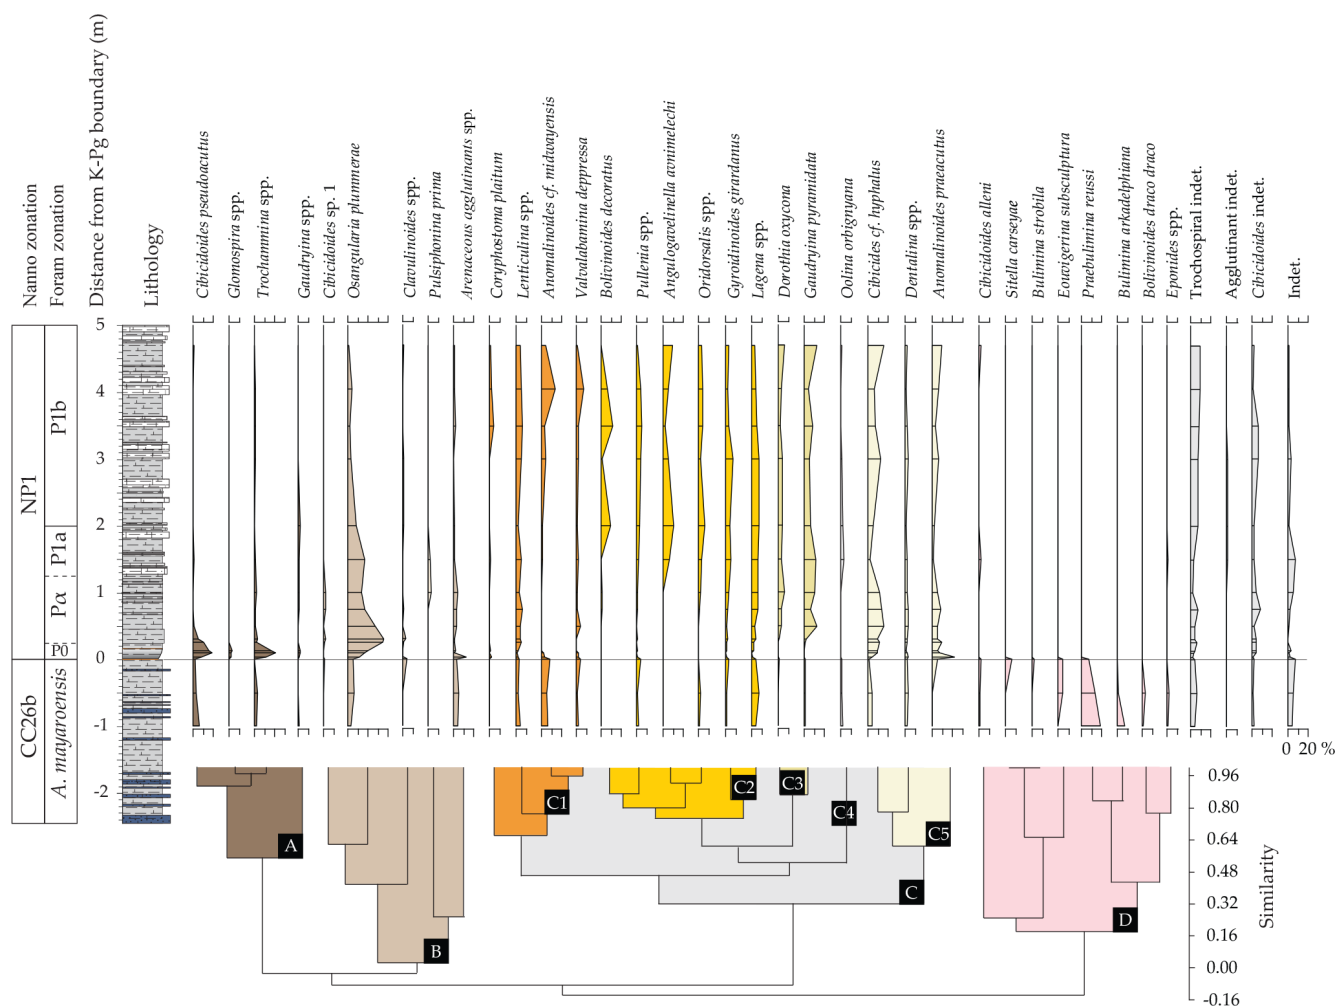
Nanno zonation
Foram zonation
Distance from K-Pg boundary (m)
Lithology
Cibicidoides pseudoacutus
Glomospira spp.
Trochammina spp.
Gaudryina spp.
Cibicidoides sp. 1
Osangularia plummerae
Clavulinoides spp.
Pulsiphonina prima
Arenaceous agglutinants spp.
Coryphostoma plaitum
Lenticulina spp.
Anomalinoides cf. midwayensis
Valvalabamina depressa
Bolivinoides decoratus
Pullenia spp.
Angulogavelinella avnimelechi
Oridorsalis spp.
Gyroidinoides girardanus
Lagena spp.
Dorothia oxycona
Gaudryina pyramidata
Oolina orbignyana
Cibicides cf. hyphalus
Dentalina spp.
Anomalinoides praeacutus
Cibicidoides alleni
Sitella carseyae
Bulimina strobila
Eouvigerina subsculptura
Praebulimina reussi
Bulimina arkadelphiana
Bolivinoides draco draco
Eponides spp.
Trochospiral indet.
Agglutinant indet.
Cibicidoides indet.
Indet.
NP1
P1b
P1a
Pα
P0
CC26b
A. mayaroensis
5
4
3
2
1
0
-1
-2
0 20 %
A
B
C1
C2
C3
C4
C5
C
D
0.96
0.80
0.64
0.48
0.32
0.16
0.00
-0.16
Similarity